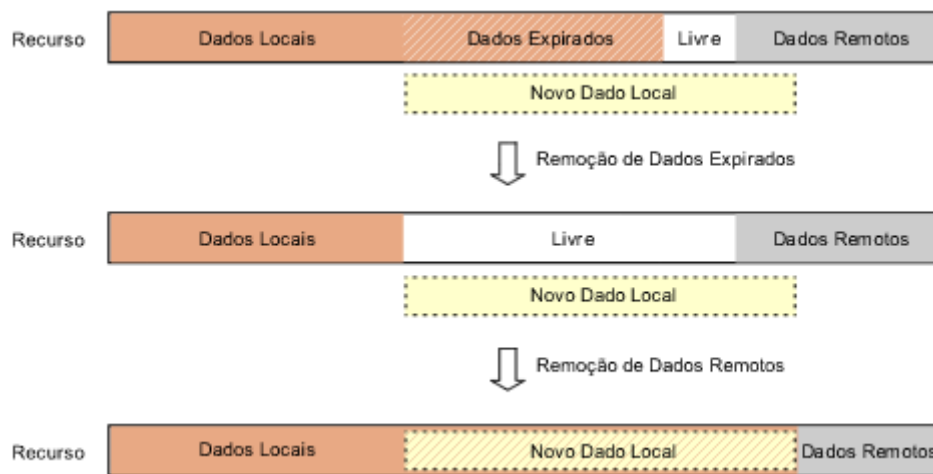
Recurso

Dados Locais

Dados Expirados

Livre

Dados Remotos

Novo Dado Local

Remoção de Dados Expirados

Recurso

Dados Locais

Livre

Dados Remotos

Novo Dado Local

Remoção de Dados Remotos

Recurso

Dados Locais

Novo Dado Local

Dados Remotos